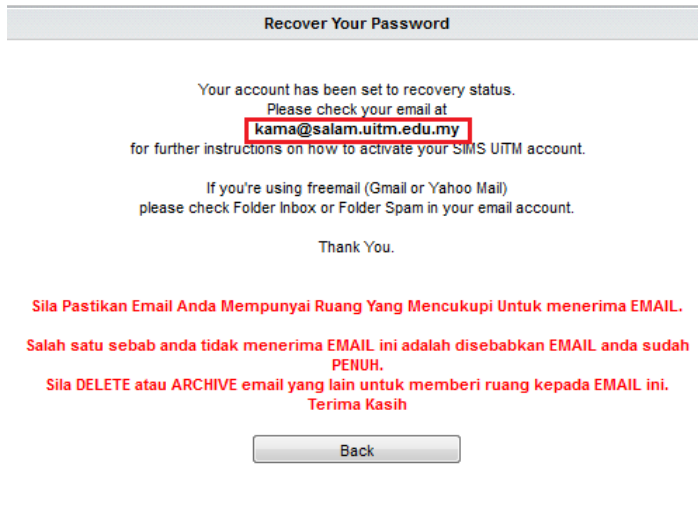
Recover Your Password

Your account has been set to recovery status.
Please check your email at
kama@salam.uitm.edu.my
for further instructions on how to activate your SIMS UiTM account.

If you're using freemail (Gmail or Yahoo Mail)
please check Folder Inbox or Folder Spam in your email account.

Thank You.

Sila Pastikan Email Anda Mempunyai Ruang Yang Mencukupi Untuk menerima EMAIL.

Salah satu sebab anda tidak menerima EMAIL ini adalah disebabkan EMAIL anda sudah PENUH.
Sila DELETE atau ARCHIVE email yang lain untuk memberi ruang kepada EMAIL ini.
Terima Kasih

Back